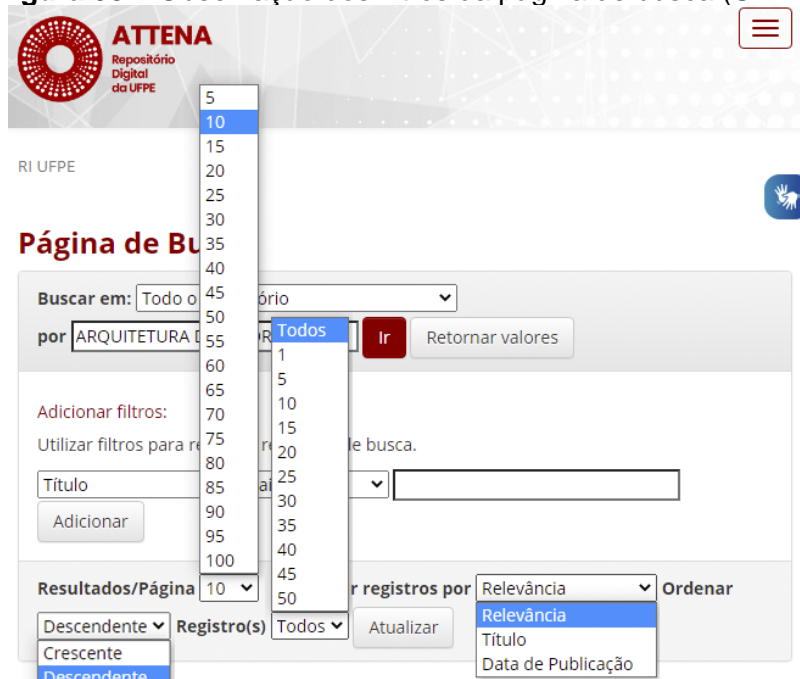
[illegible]

ATTENA
Repositório Digital da UFPE

RI UFPE

Página de Bu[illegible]

Buscar em: Todo o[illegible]ório
por ARQUITETURA D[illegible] Ir Retornar valores

5
10
15
20
25
30
35
40
45
50
55
60
65
70
75
80
85
90
95
100

Todos
1
5
10
15
20
25
30
35
40
45
50

Adicionar filtros:
Utilizar filtros para re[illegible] re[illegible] de busca.
Título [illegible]
Adicionar

Resultados/Página 10 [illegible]r registros por Relevância Ordenar
Descendente Registro(s) Todos Atualizar

Relevância
Título
Data de Publicação

Crescente
Descendente